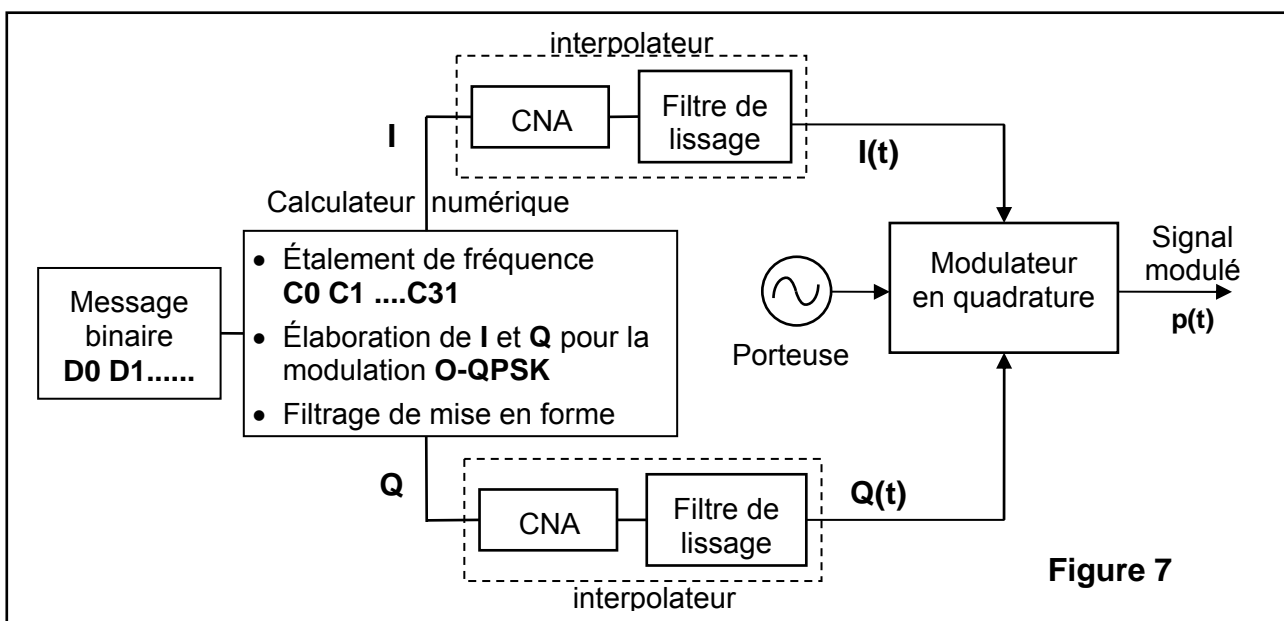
interpolateur

I

CNA

Filtre de lissage

I(t)

Calculateur numérique

Message binaire
D0 D1......

• Étalement de fréquence
C0 C1 ....C31
• Élaboration de I et Q pour la modulation O-QPSK
• Filtrage de mise en forme

Porteuse

Modulateur en quadrature

Signal modulé
p(t)

Q

CNA

Filtre de lissage

Q(t)

Figure 7

interpolateur